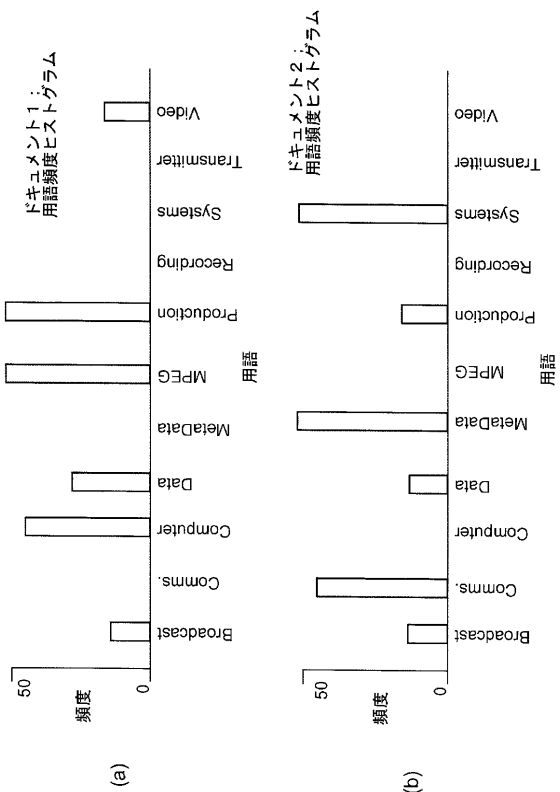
(a)

ドキュメント1：用語頻度ヒストグラム

50
頻度
0

Broadcast
Comms.
Computer
Data
MetaData
MPEG
Production
Recording
Systems
Transmitter
Video

用語

(b)

ドキュメント2：用語頻度ヒストグラム

50
頻度
0

Broadcast
Comms.
Computer
Data
MetaData
MPEG
Production
Recording
Systems
Transmitter
Video

用語